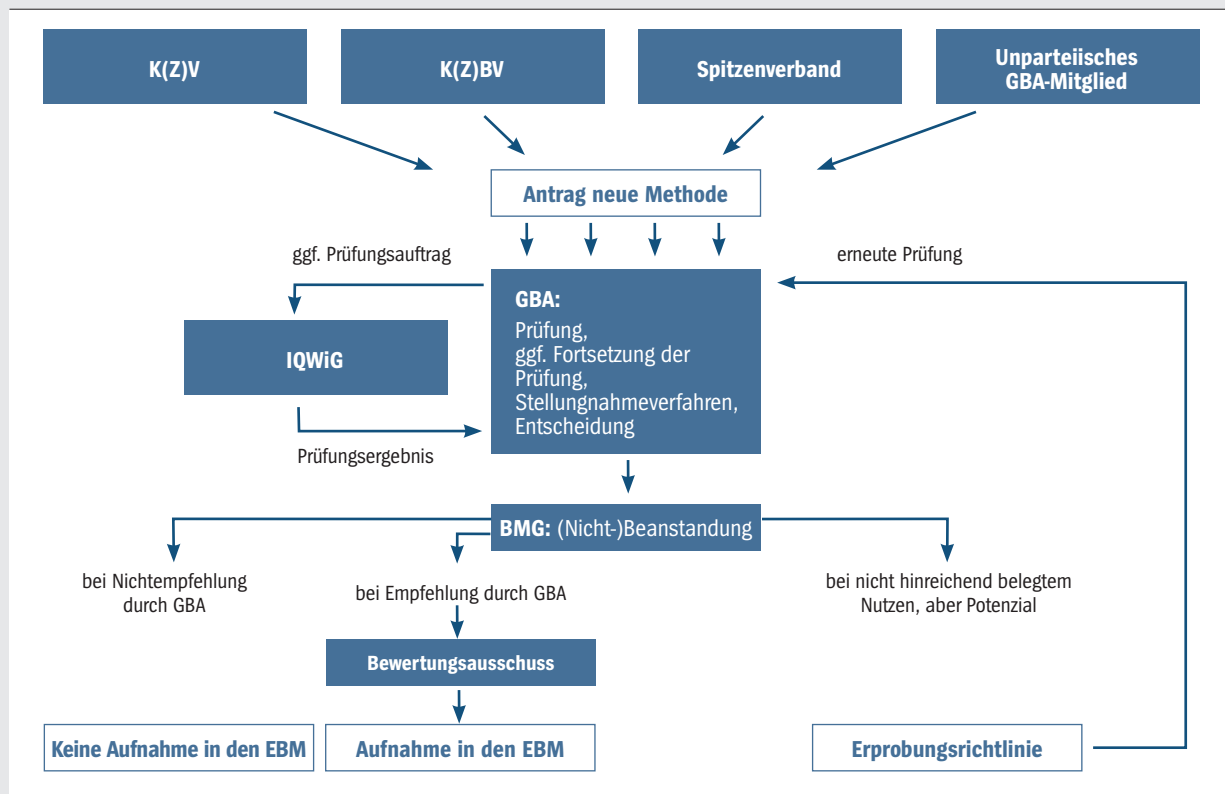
K(Z)V

K(Z)BV

Spitzenverband

Unparteiisches GBA-Mitglied

Antrag neue Methode

ggf. Prüfungsauftrag

erneute Prüfung

GBA:
Prüfung,
ggf. Fortsetzung der Prüfung,
Stellungnahmeverfahren,
Entscheidung

IQWiG

Prüfungsergebnis

BMG: (Nicht-)Beanstandung

bei Nichtempfehlung durch GBA

bei Empfehlung durch GBA

bei nicht hinreichend belegtem Nutzen, aber Potenzial

Bewertungsausschuss

Keine Aufnahme in den EBM

Aufnahme in den EBM

Erprobungsrichtlinie